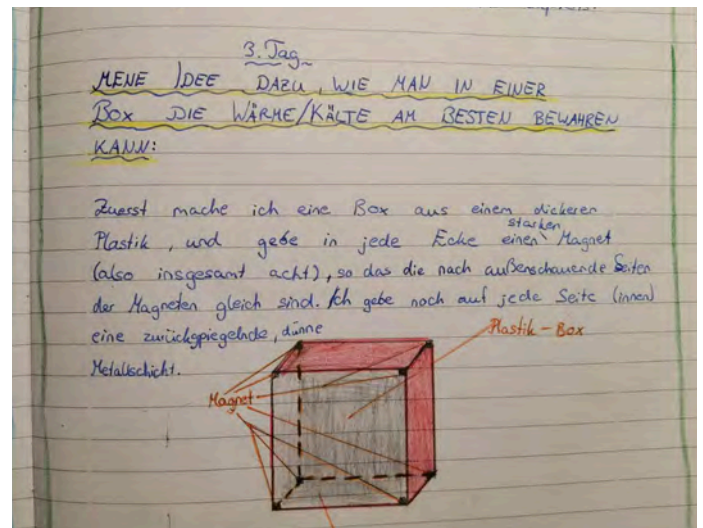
3. Tag

MENE IDEE DAZU, WIE MAN IN EINER BOX DIE WÄRME/KÄLTE AM BESTEN BEWAHREN KANN:

Zuesst mache ich eine Box aus einem dickeren Plastik, und gebe in jede Ecke einen starken Magnet (also insgesamt acht), so das die nach außenschauende Seiten der Magneten gleich sind. Ich gebe noch auf jede Seite (innen) eine zurückspiegelnde, dünne Metallschicht.

Plastik - Box

Magnet